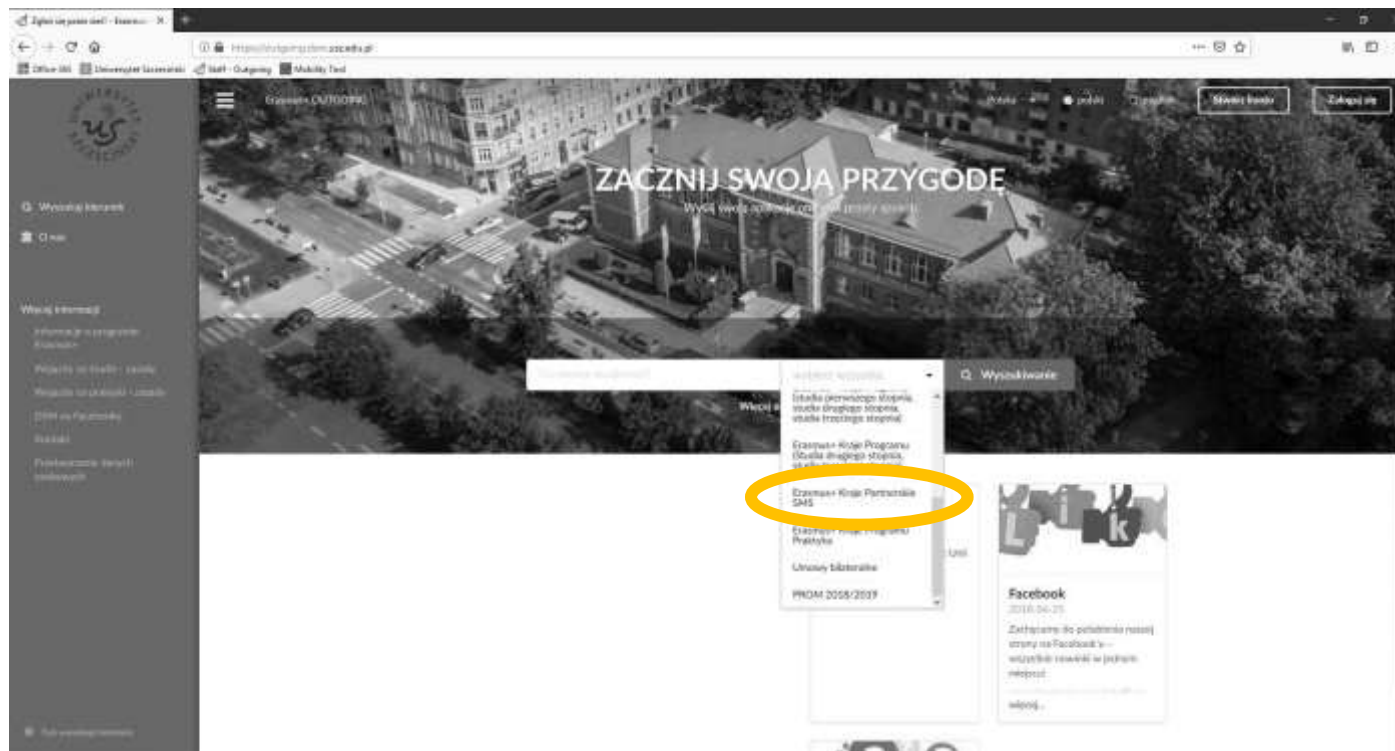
Zgłoś się jako stażysta - Erasmus × +

Office 365 Uniwersytet Szczeciński Staff - Outgoing Mobility Tool

Erasmus OUTGOING

polski

Stwórz konto

Zaloguj się

ZACZNIJ SWOJĄ PRZYGODĘ

Wyślij swoje zgłoszenie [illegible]

Wyszukaj kierunek

O nas

Więcej informacji

Informacje o programie Erasmus+

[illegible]

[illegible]

ESN na Facebooku

Kontakt

Przetwarzanie danych osobowych

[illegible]

Wyszukiwanie

Studia pierwszego stopnia, studia drugiego stopnia, studia trzeciego stopnia

Erasmus+ Kraje Programu (Studia drugiego stopnia, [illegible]

Erasmus+ Kraje Partnerskie SMS

Erasmus+ Kraje Programu Praktyka

Umowy bilateralne

PROM 2018/2019

Facebook

2018-04-25

Zachęcamy do polubienia naszej strony na Facebook'u - wszystkie nowinki w jednym miejscu!

więcej...